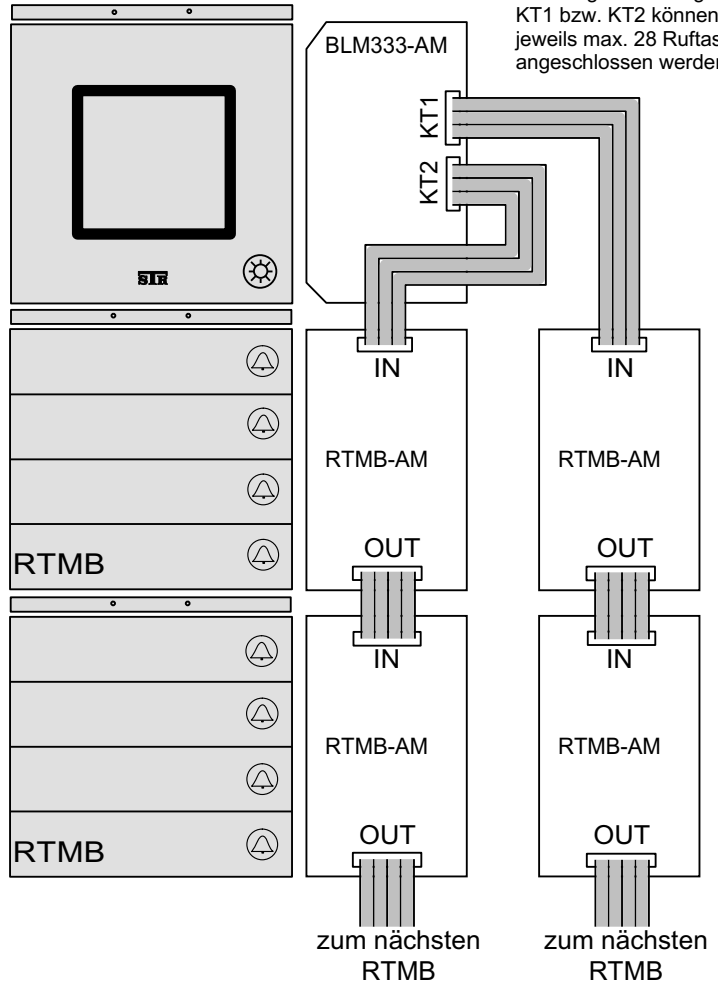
KT1 bzw. KT2 können
jeweils max. 28 Ruftas
angeschlossen werden

BLM333-AM

KT1

KT2

STR

IN

IN

RTMB-AM

RTMB-AM

OUT

OUT

RTMB

IN

IN

RTMB-AM

RTMB-AM

OUT

OUT

RTMB

zum nächsten RTMB

zum nächsten RTMB